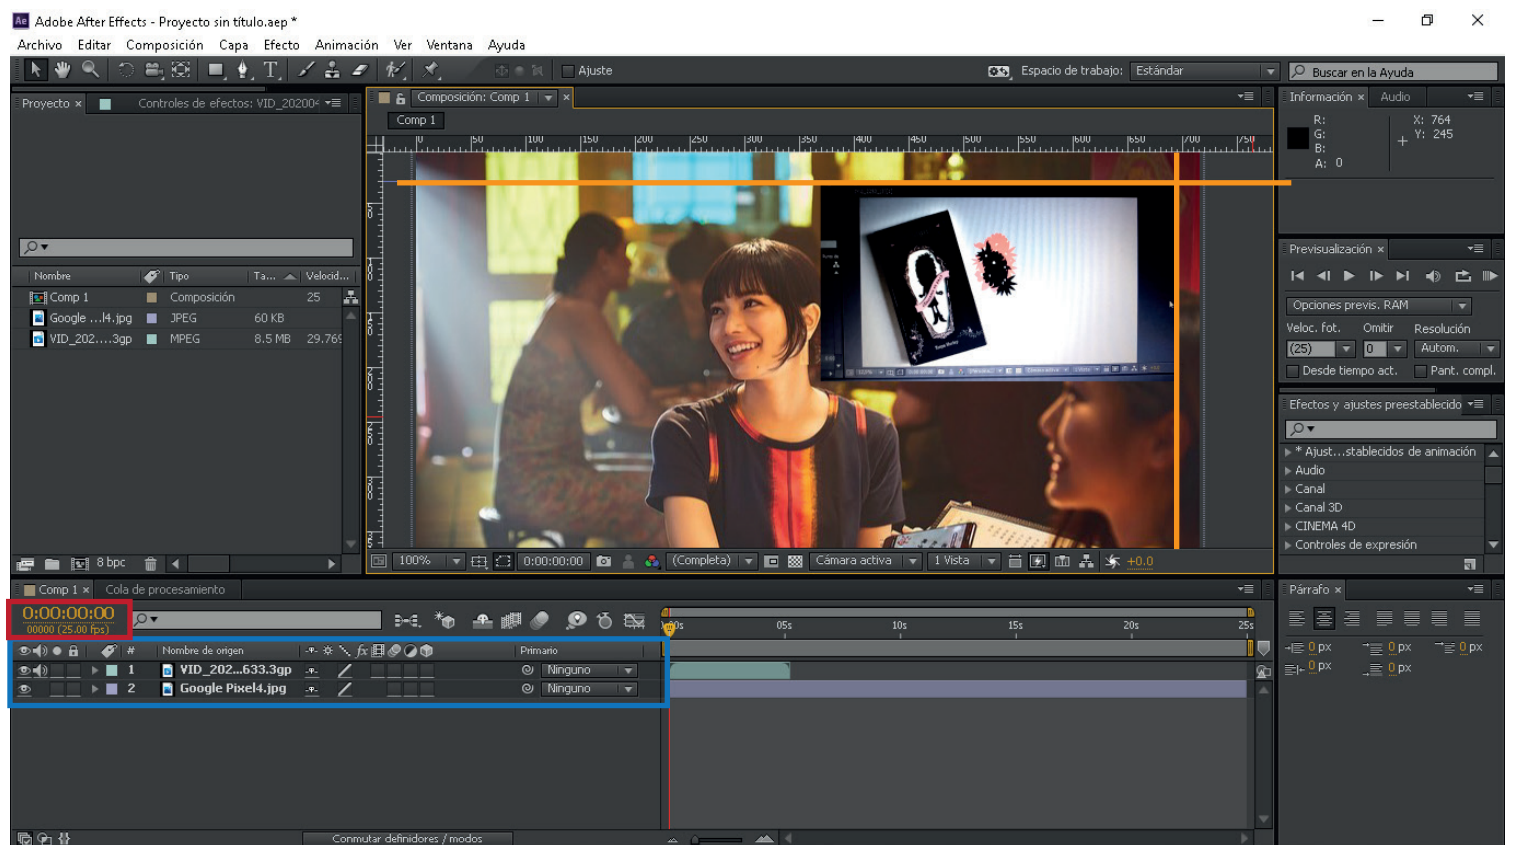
Adobe After Effects - Proyecto sin título.aep *

Archivo Editar Composición Capa Efecto Animación Ver Ventana Ayuda

Ajuste

Espacio de trabajo: Estándar

Buscar en la Ayuda

Proyecto × Controles de efectos: VID_20200

Composición: Comp 1

Comp 1

Información × Audio

R:
G:
B:
A: 0

X: 764
Y: 245

Nombre Tipo Ta... Velocid...

| Nombre | Tipo | Ta... | Velocid... |
|---|---|---|---|
| Comp 1 | Composición | | 25 |
| Google ...l4.jpg | JPEG | 60 KB | |
| VID_202....3gp | MPEG | 8.5 MB | 29.76 |

8 bpc

Previsualización ×

Opciones previs. RAM

Veloc. fot. Omitir Resolución

(25) 0 Autom.

Desde tiempo act. Pant. compl.

Efectos y ajustes preestablecido

* Ajust...stablecidos de animación
Audio
Canal
Canal 3D
CINEMA 4D
Controles de expresión

100% 0:00:00:00 (Completa) Cámara activa 1 Vista +0.0

Comp 1 × Cola de procesamiento

0:00:00:00
00000 (25.00 fps)

0s 05s 10s 15s 20s 25s

Nombre de origen Primario

1 VID_202...633.3gp Ninguno
2 Google Pixel4.jpg Ninguno

Párrafo ×

0 px 0 px 0 px
0 px 0 px

Conmutar definidores / modos